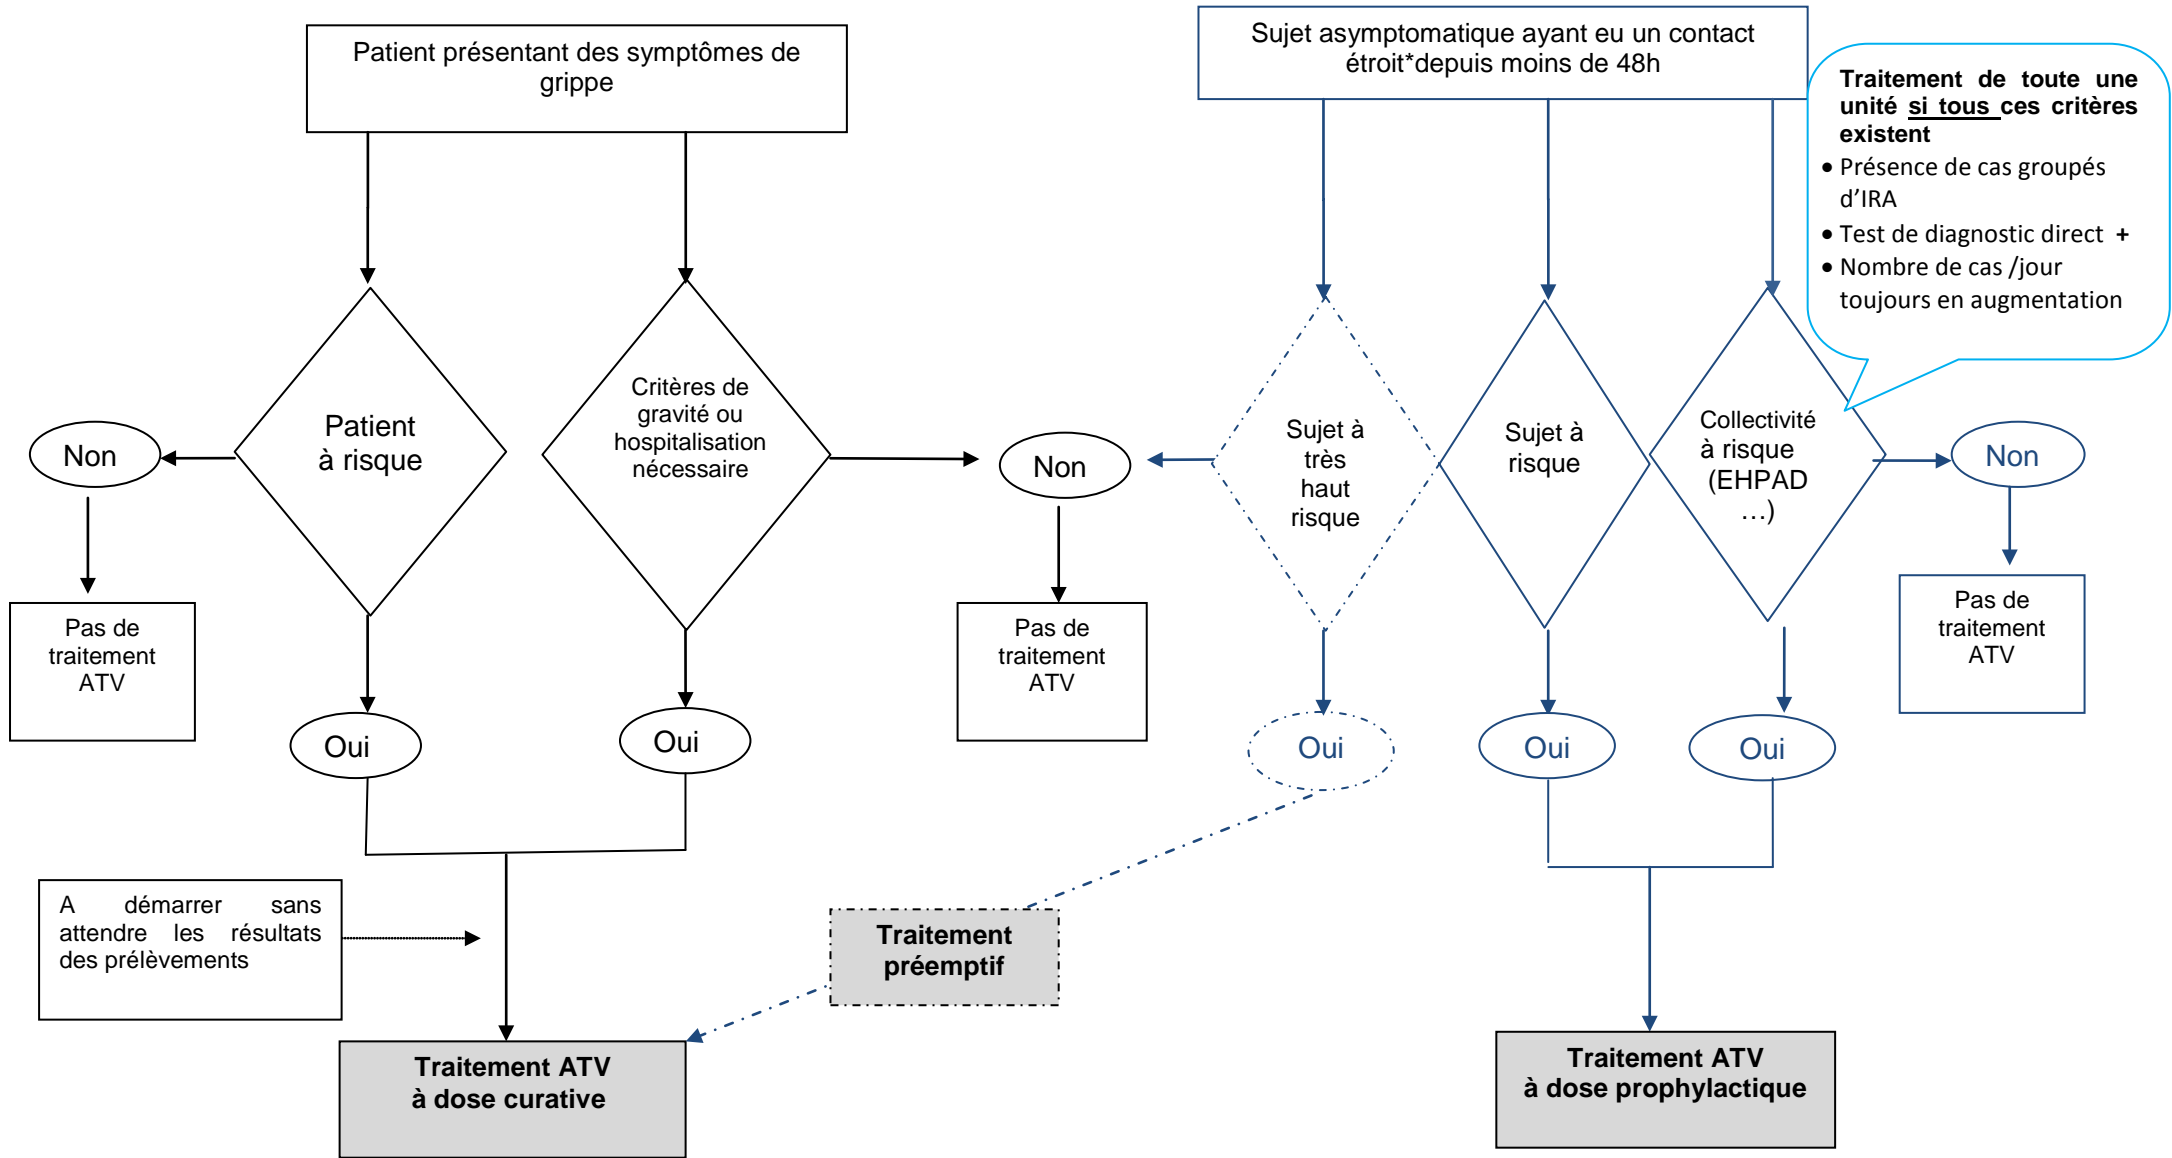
Patient présentant des symptômes de grippe

Sujet asymptomatique ayant eu un contact étroit*depuis moins de 48h

**Traitement de toute une unité si tous ces critères existent**
• Présence de cas groupés d'IRA
• Test de diagnostic direct +
• Nombre de cas /jour toujours en augmentation

Non

Patient à risque

Critères de gravité ou hospitalisation nécessaire

Non

Sujet à très haut risque

Sujet à risque

Collectivité à risque (EHPAD …)

Non

Pas de traitement ATV

Pas de traitement ATV

Pas de traitement ATV

Oui

Oui

Oui

Oui

Oui

A démarrer sans attendre les résultats des prélèvements

Traitement préemptif

Traitement ATV à dose curative

Traitement ATV à dose prophylactique